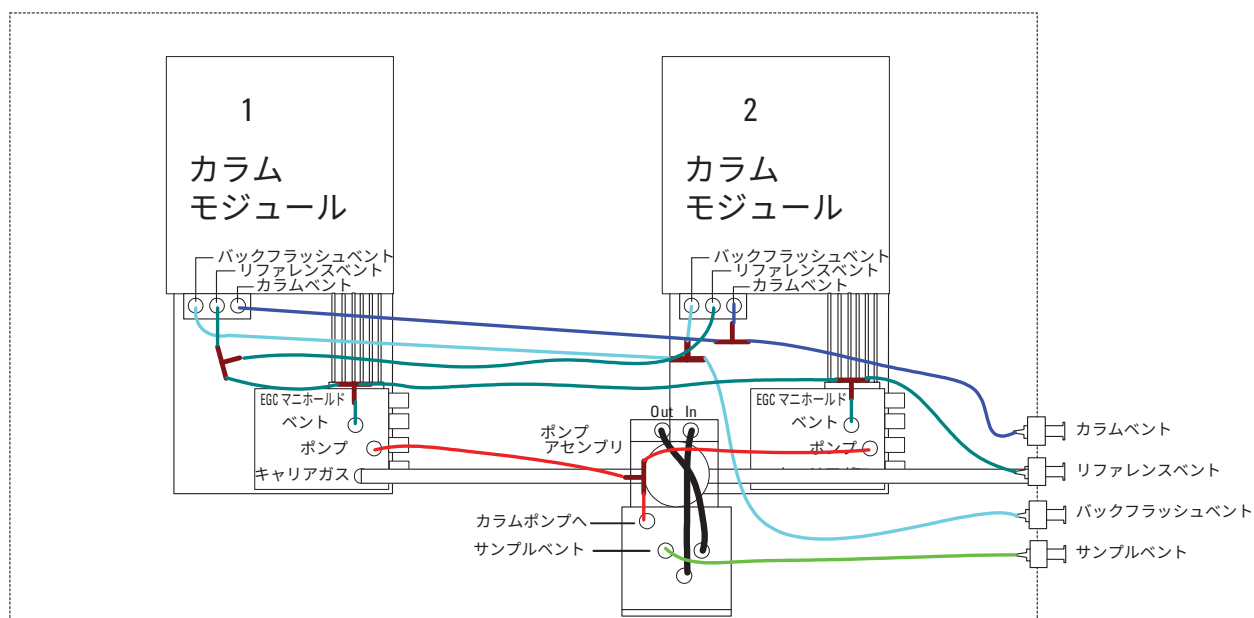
1
カラム
モジュール

バックフラッシュベント
リファレンスベント
カラムベント

EGC マニホールド
ベント
ポンプ
キャリアガス

2
カラム
モジュール

バックフラッシュベント
リファレンスベント
カラムベント

EGC マニホールド
ベント
ポンプ

Out In
ポンプ
アセンブリ

カラムポンプへ
サンプルベント

カラムベント
リファレンスベント
バックフラッシュベント
サンプルベント